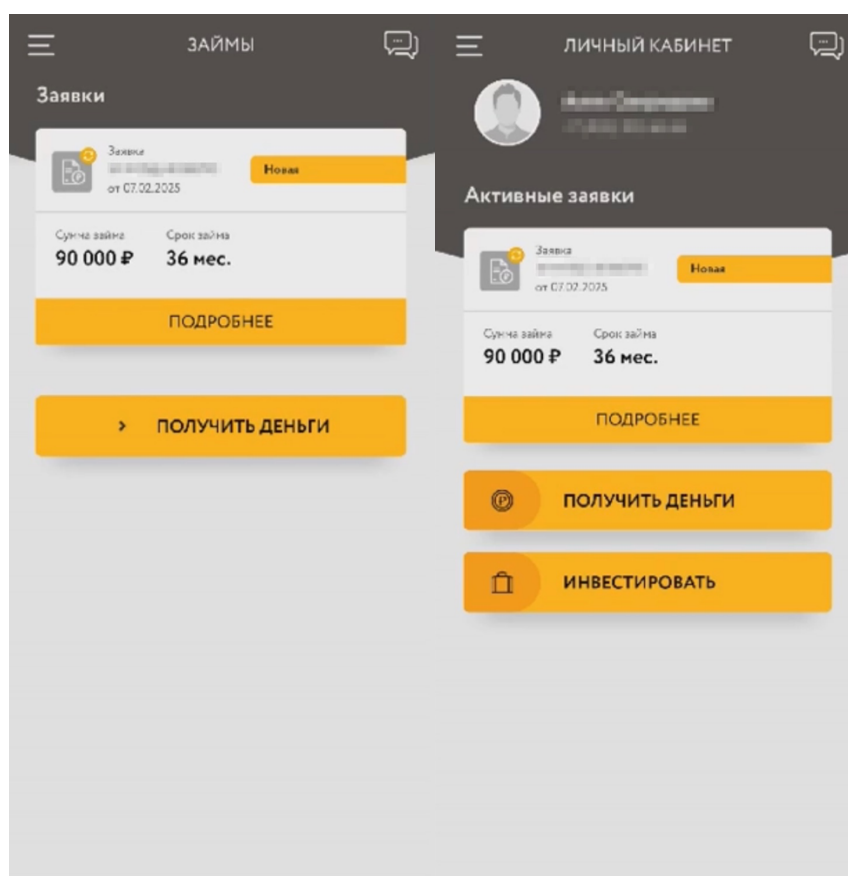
ЗАЙМЫ

Заявки

Заявка
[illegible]
от 07.02.2025

Новая

Сумма займа
90 000 ₽

Срок займа
36 мес.

ПОДРОБНЕЕ

› ПОЛУЧИТЬ ДЕНЬГИ

ЛИЧНЫЙ КАБИНЕТ

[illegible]
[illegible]

Активные заявки

Заявка
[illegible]
от 07.02.2025

Новая

Сумма займа
90 000 ₽

Срок займа
36 мес.

ПОДРОБНЕЕ

ПОЛУЧИТЬ ДЕНЬГИ

ИНВЕСТИРОВАТЬ